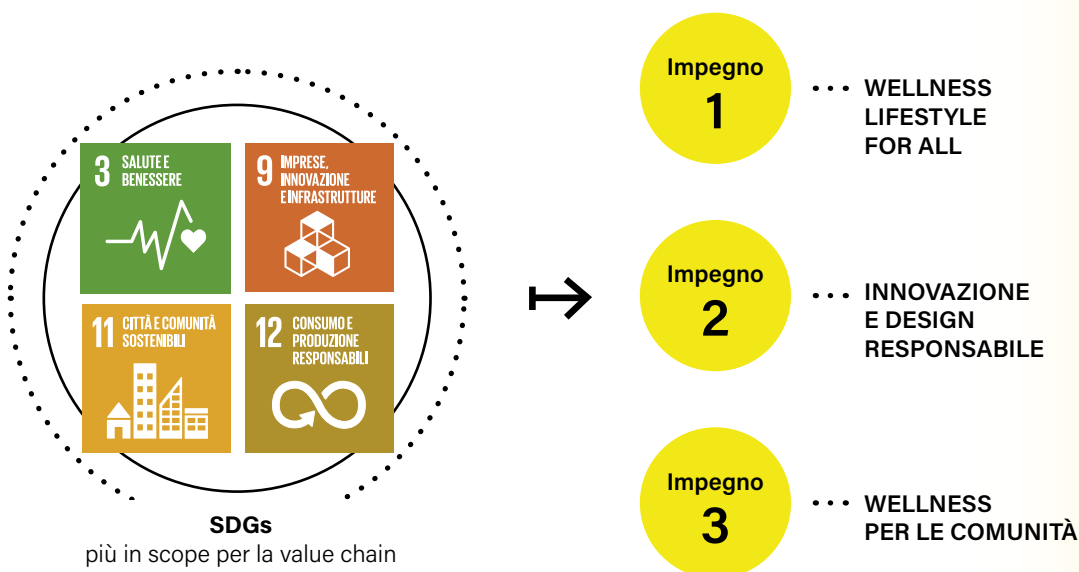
3 SALUTE E BENESSERE

9 IMPRESE, INNOVAZIONE E INFRASTRUTTURE

11 CITTÀ E COMUNITÀ SOSTENIBILI

12 CONSUMO E PRODUZIONE RESPONSABILI

SDGs
più in scope per la value chain

Impegno 1 WELLNESS LIFESTYLE FOR ALL

Impegno 2 INNOVAZIONE E DESIGN RESPONSABILE

Impegno 3 WELLNESS PER LE COMUNITÀ